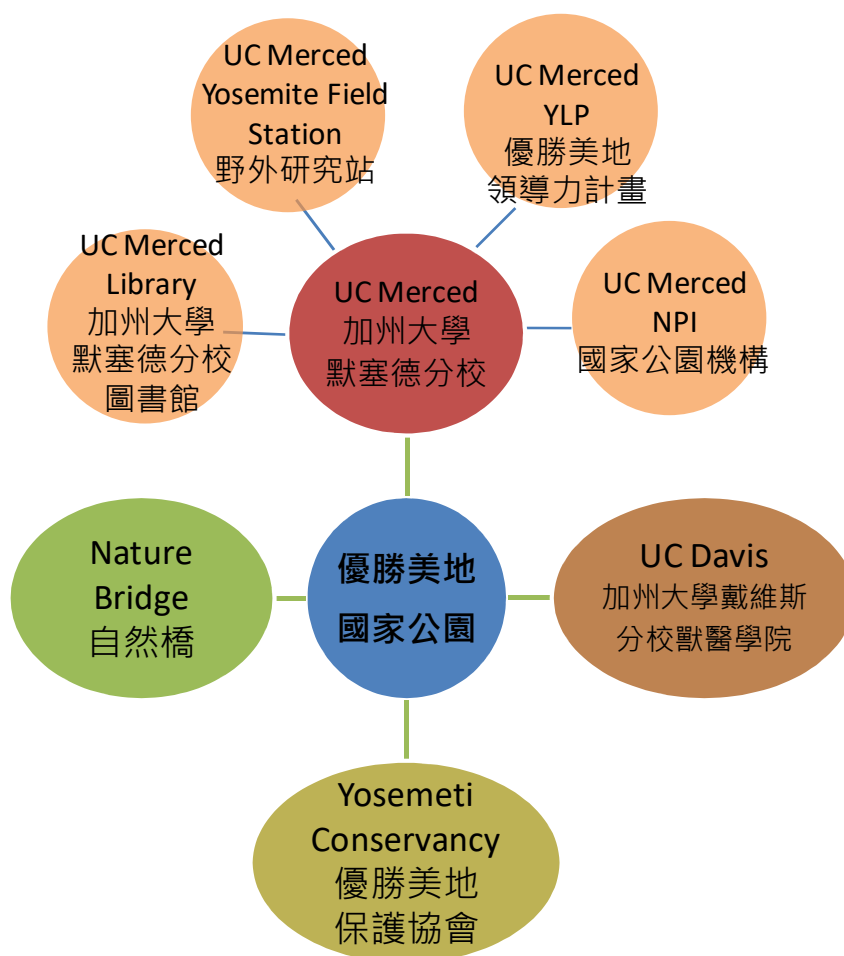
UC Merced
Yosemite Field Station
野外研究站

UC Merced
YLP
優勝美地
領導力計畫

UC Merced
Library
加州大學
默塞德分校
圖書館

UC Merced
加州大學
默塞德分校

UC Merced
NPI
國家公園機構

Nature Bridge
自然橋

優勝美地
國家公園

UC Davis
加州大學戴維斯
分校獸醫學院

Yosemeti Conservancy
優勝美地
保護協會